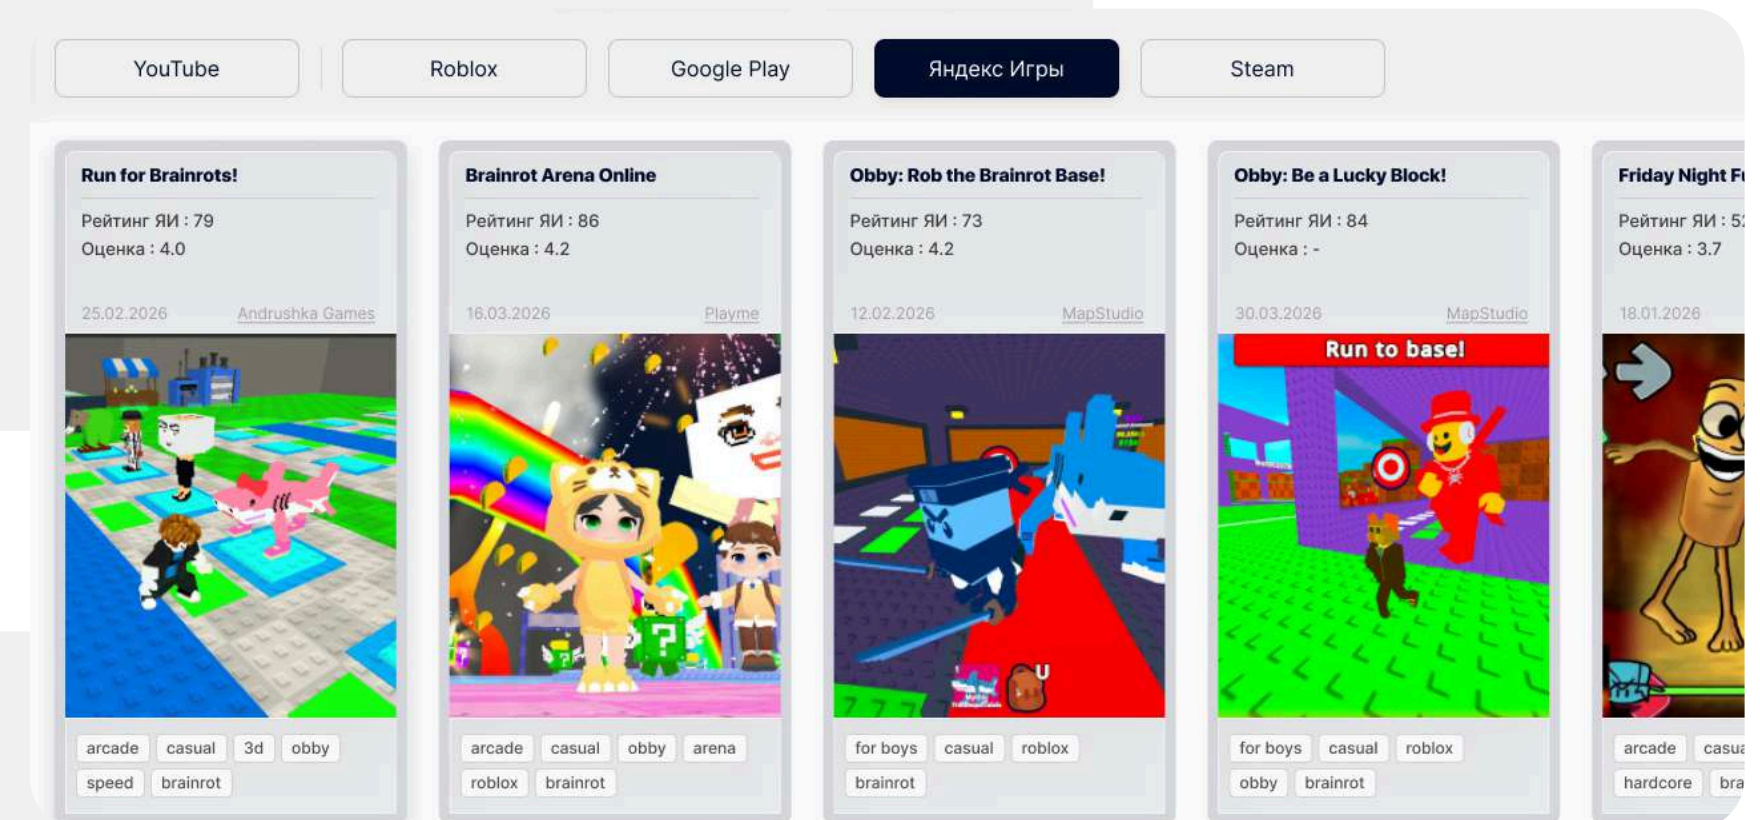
YouTube
Roblox
Google Play
Яндекс Игры
Steam

Run for Brainrots!
Рейтинг ЯИ : 79
Оценка : 4.0
25.02.2026 Andrushka Games
arcade casual 3d obby speed brainrot

Brainrot Arena Online
Рейтинг ЯИ : 86
Оценка : 4.2
16.03.2026 Playme
arcade casual obby arena roblox brainrot

Obby: Rob the Brainrot Base!
Рейтинг ЯИ : 73
Оценка : 4.2
12.02.2026 MapStudio
for boys casual roblox brainrot

Obby: Be a Lucky Block!
Рейтинг ЯИ : 84
Оценка : -
30.03.2026 MapStudio
Run to base!
for boys casual roblox obby brainrot

Friday Night F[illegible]
Рейтинг ЯИ : 5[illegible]
Оценка : 3.7
18.01.2026
arcade casu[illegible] hardcore bra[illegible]